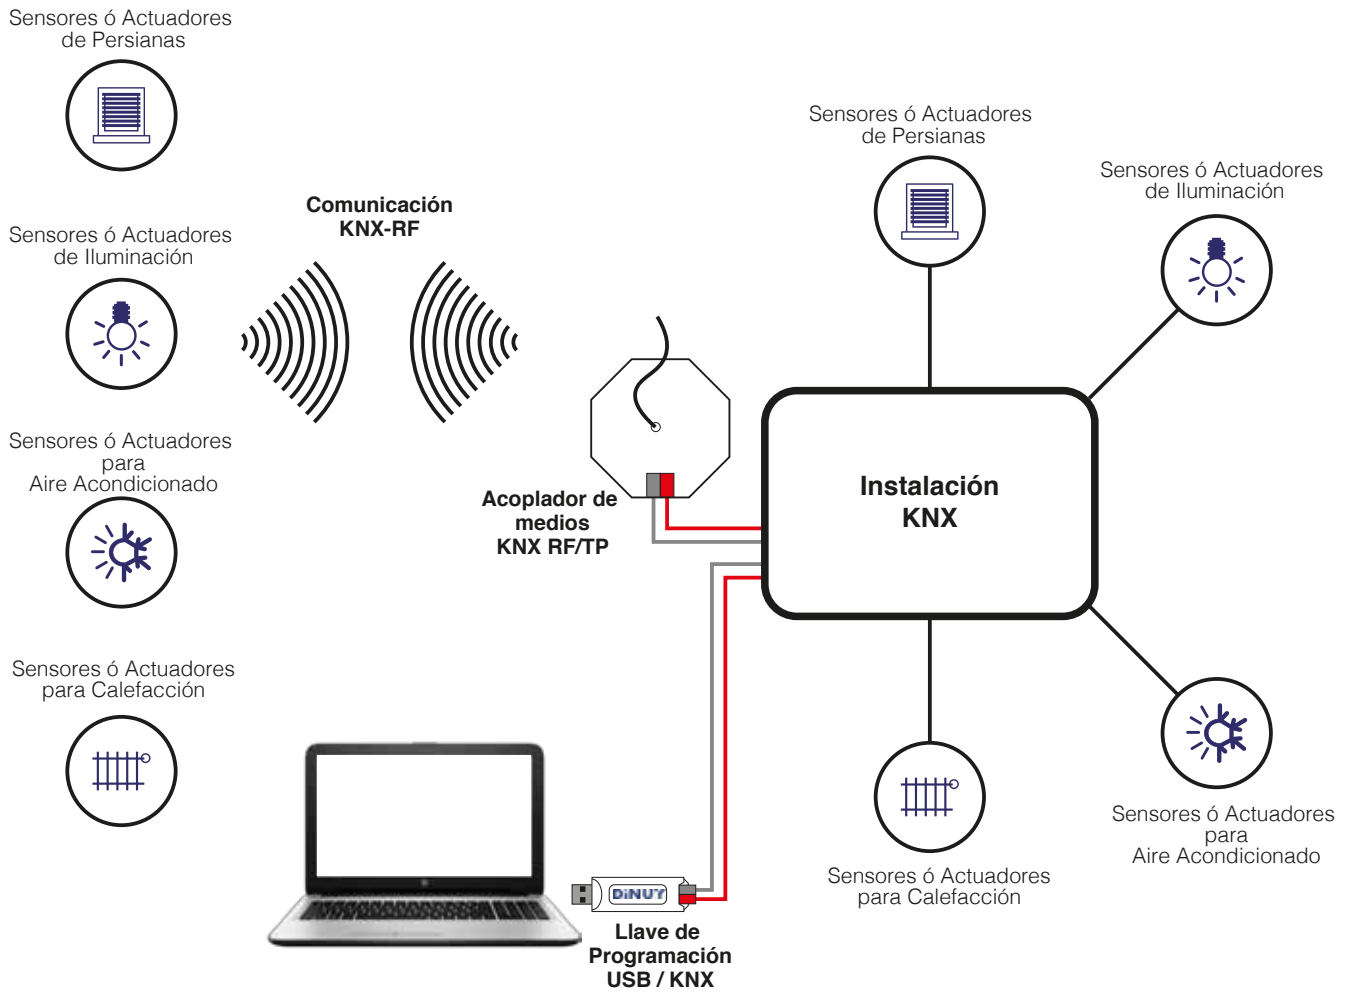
Sensores ó Actuadores de Persianas

Sensores ó Actuadores de Iluminación

Sensores ó Actuadores para Aire Acondicionado

Sensores ó Actuadores para Calefacción

Comunicación KNX-RF

Acoplador de medios KNX RF/TP

Sensores ó Actuadores de Persianas

Sensores ó Actuadores de Iluminación

Instalación KNX

DiNUY

Llave de Programación USB / KNX

Sensores ó Actuadores para Calefacción

Sensores ó Actuadores para Aire Acondicionado